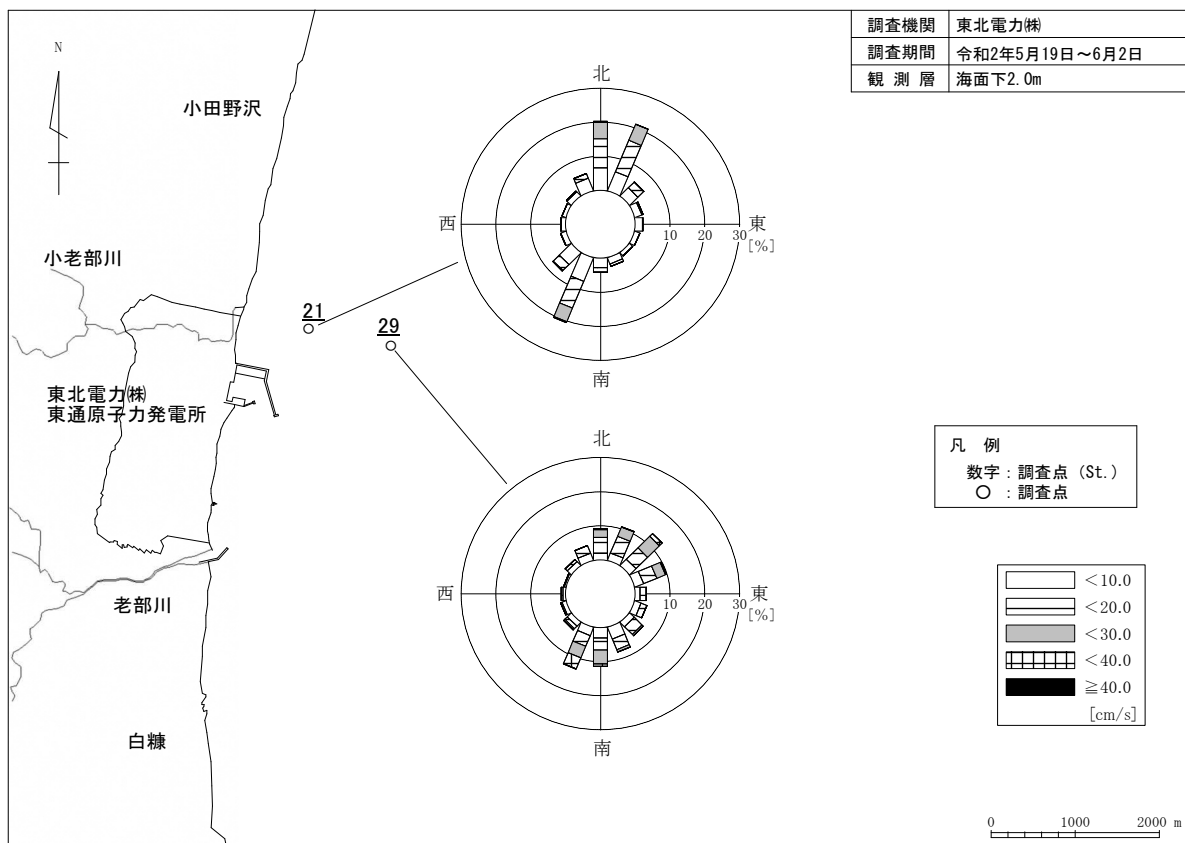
| 調査機関 | 東北電力㈱ |
|---|---|
| 調査期間 | 令和2年5月19日～6月2日 |
| 観 測 層 | 海面下2.0m |

N

小田野沢

小老部川

東北電力㈱
東通原子力発電所

老部川

白糠

21

29

北
西
東
南
10 20 30 [%]

北
西
東
南
10 20 30 [%]

凡 例
数字：調査点（St.）
○ ：調査点

<10.0
<20.0
<30.0
<40.0
≧40.0
[cm/s]

0 1000 2000 m